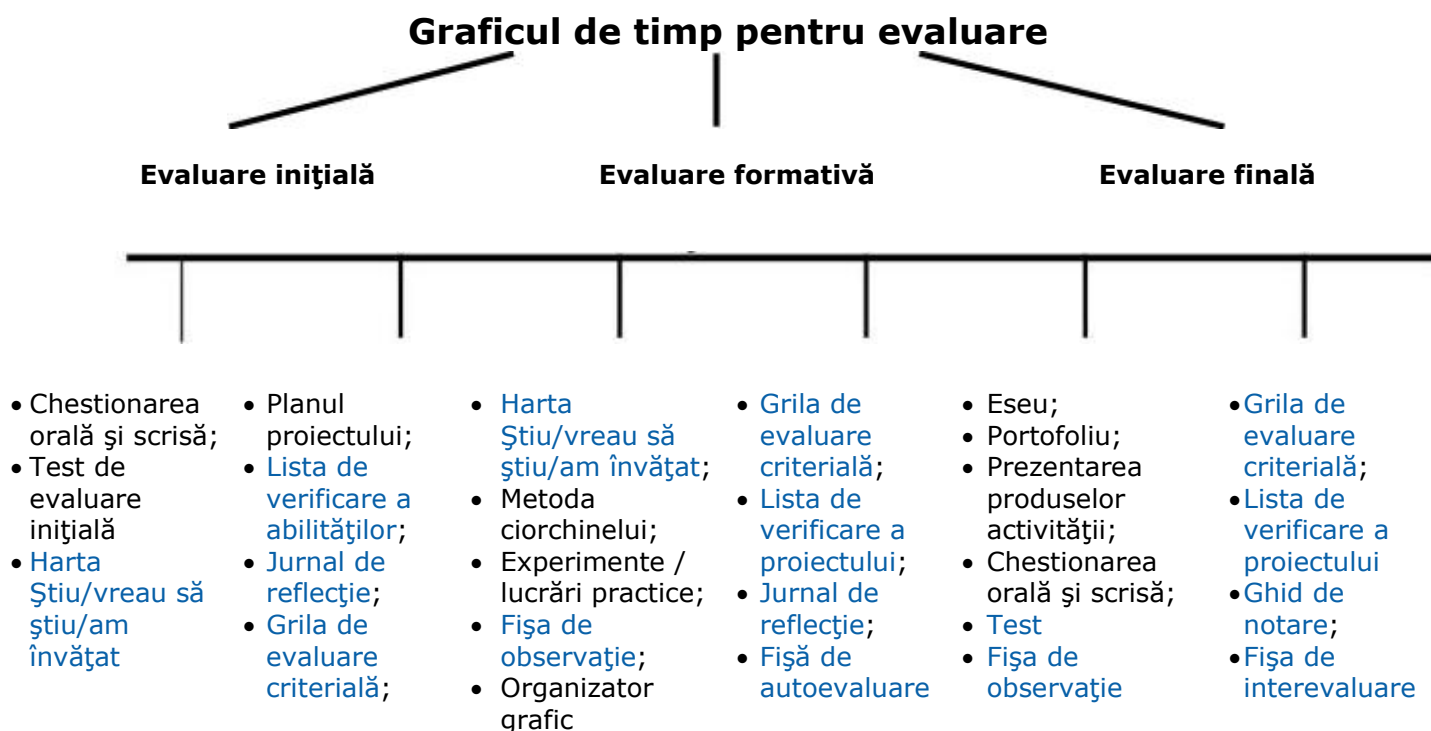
Graficul de timp pentru evaluare

Evaluare iniţială

Evaluare formativă

Evaluare finală

- Chestionarea orală şi scrisă;
- Test de evaluare iniţială
- Harta Ştiu/vreau să ştiu/am învăţat

- Planul proiectului;
- Lista de verificare a abilităţilor;
- Jurnal de reflecţie;
- Grila de evaluare criterială;

- Harta Ştiu/vreau să ştiu/am învăţat;
- Metoda ciorchinelui;
- Experimente / lucrări practice;
- Fişa de observaţie;
- Organizator grafic

- Grila de evaluare criterială;
- Lista de verificare a proiectului;
- Jurnal de reflecţie;
- Fişă de autoevaluare

- Eseu;
- Portofoliu;
- Prezentarea produselor activităţii;
- Chestionarea orală şi scrisă;
- Test
- Fişa de observaţie

- Grila de evaluare criterială;
- Lista de verificare a proiectului
- Ghid de notare;
- Fişa de interevaluare